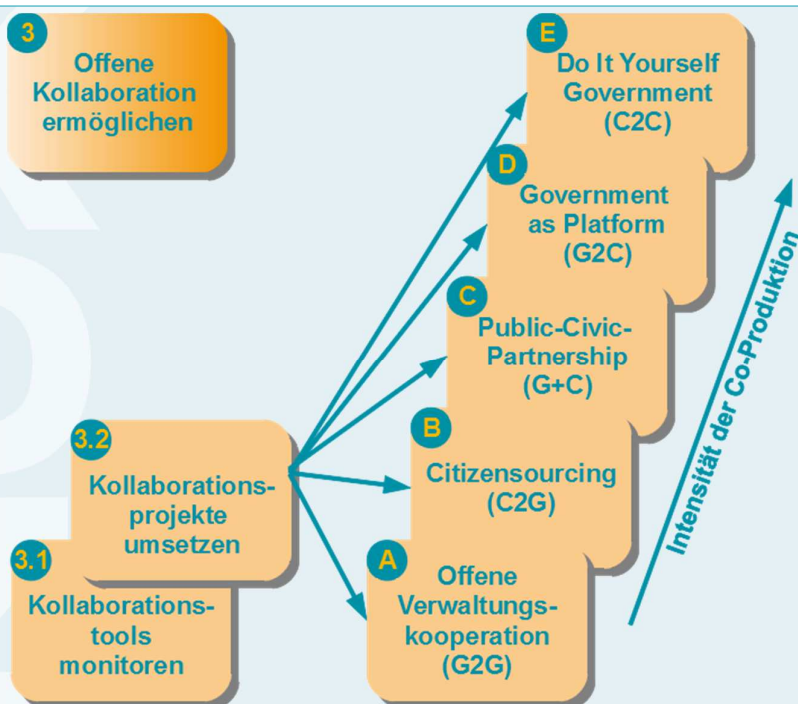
3
Offene Kollaboration ermöglichen

3.2
Kollaborationsprojekte umsetzen

3.1
Kollaborationstools monitoren

E
Do It Yourself Government (C2C)

D
Government as Platform (G2C)

C
Public-Civic-Partnership (G+C)

B
Citizensourcing (C2G)

A
Offene Verwaltungskooperation (G2G)

Intensität der Co-Produktion